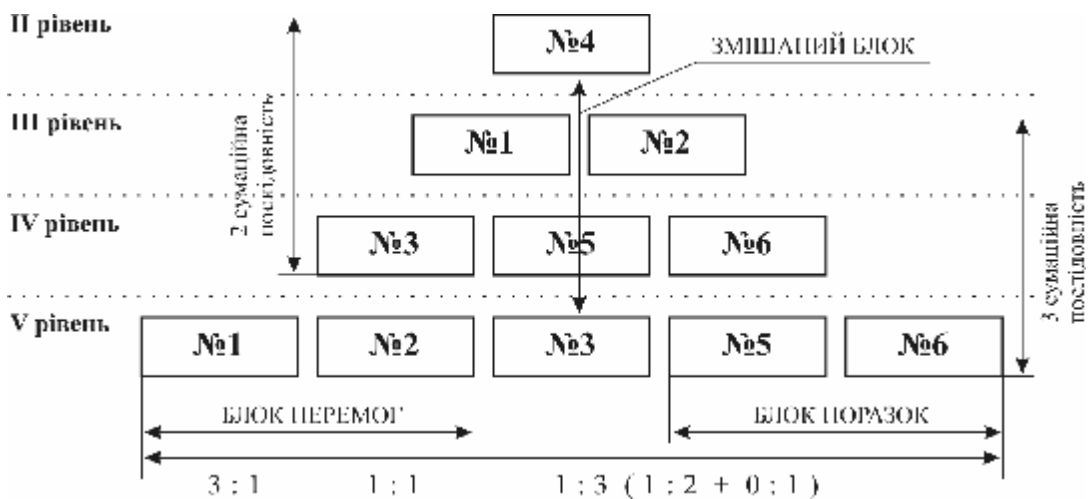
II рівень

№4

ЗМІШАНИЙ БЛОК

III рівень

№1 №2

2 суміжна послідовність

3 суміжна послідовність

IV рівень

№3 №5 №6

V рівень

№1 №2 №3 №5 №6

БЛОК ПЕРЕМОГ

БЛОК ПОРАЗОК

3 : 1 1 : 1 1 : 3 ( 1 : 2 + 0 : 1 )